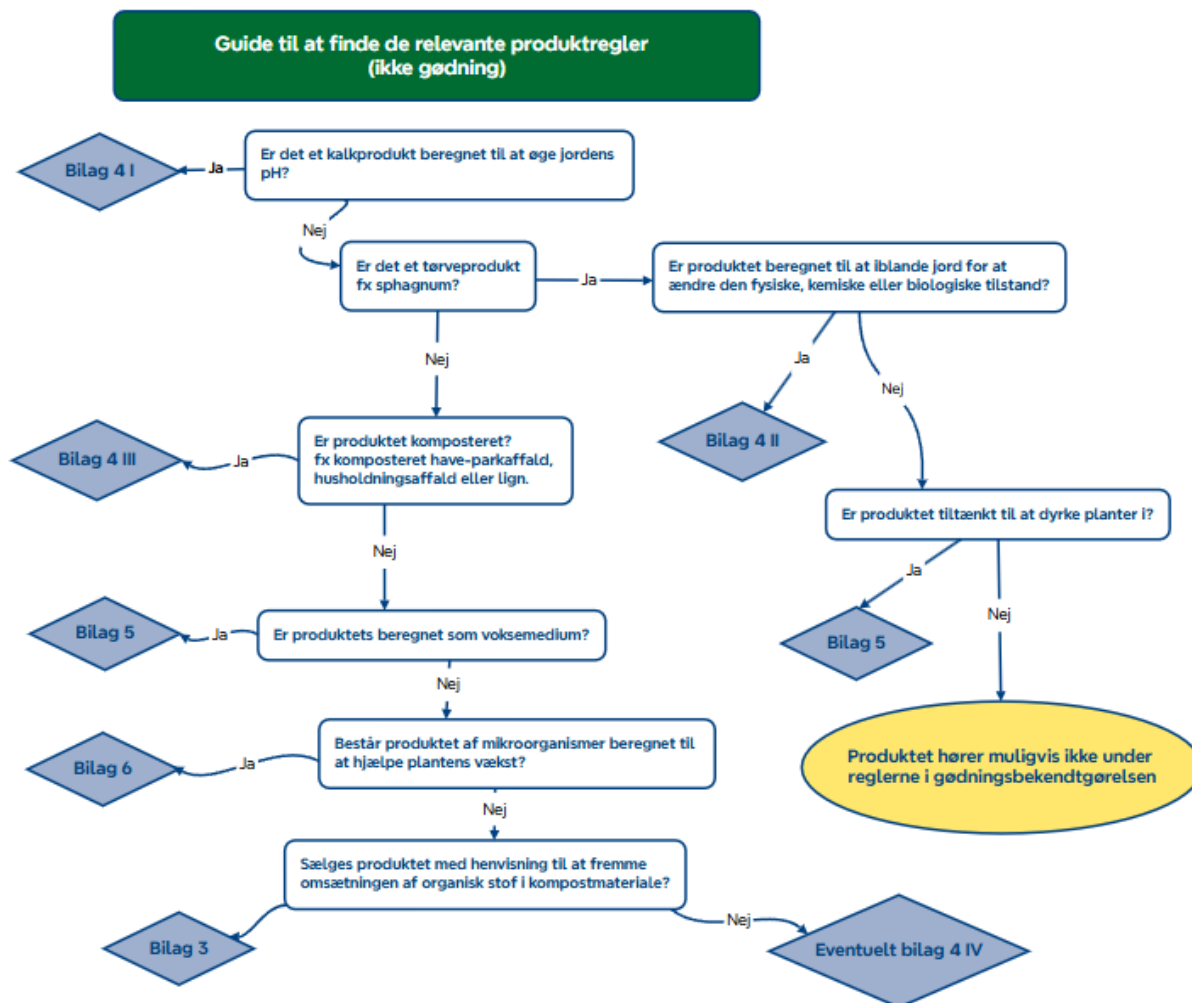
Guide til at finde de relevante produktregler
(ikke gødning)

Bilag 4 I

Ja

Er det et kalkprodukt beregnet til at øge jordens pH?

Nej

Er det et tørveprodukt fx sphagnum?

Ja

Er produktet beregnet til at iblande jord for at ændre den fysiske, kemiske eller biologiske tilstand?

Ja

Nej

Bilag 4 II

Nej

Bilag 4 III

Ja

Er produktet komposteret? fx komposteret have-parkaffald, husholdningsaffald eller lign.

Er produktet tiltænkt til at dyrke planter i?

Ja

Nej

Bilag 5

Nej

Bilag 5

Ja

Er produktets beregnet som voksemedium?

Nej

Bilag 6

Ja

Består produktet af mikroorganismer beregnet til at hjælpe plantens vækst?

Produktet hører muligvis ikke under reglerne i gødningsbekendtgørelsen

Nej

Sælges produktet med henvisning til at fremme omsætningen af organisk stof i kompostmateriale?

Bilag 3

Nej

Eventuelt bilag 4 IV